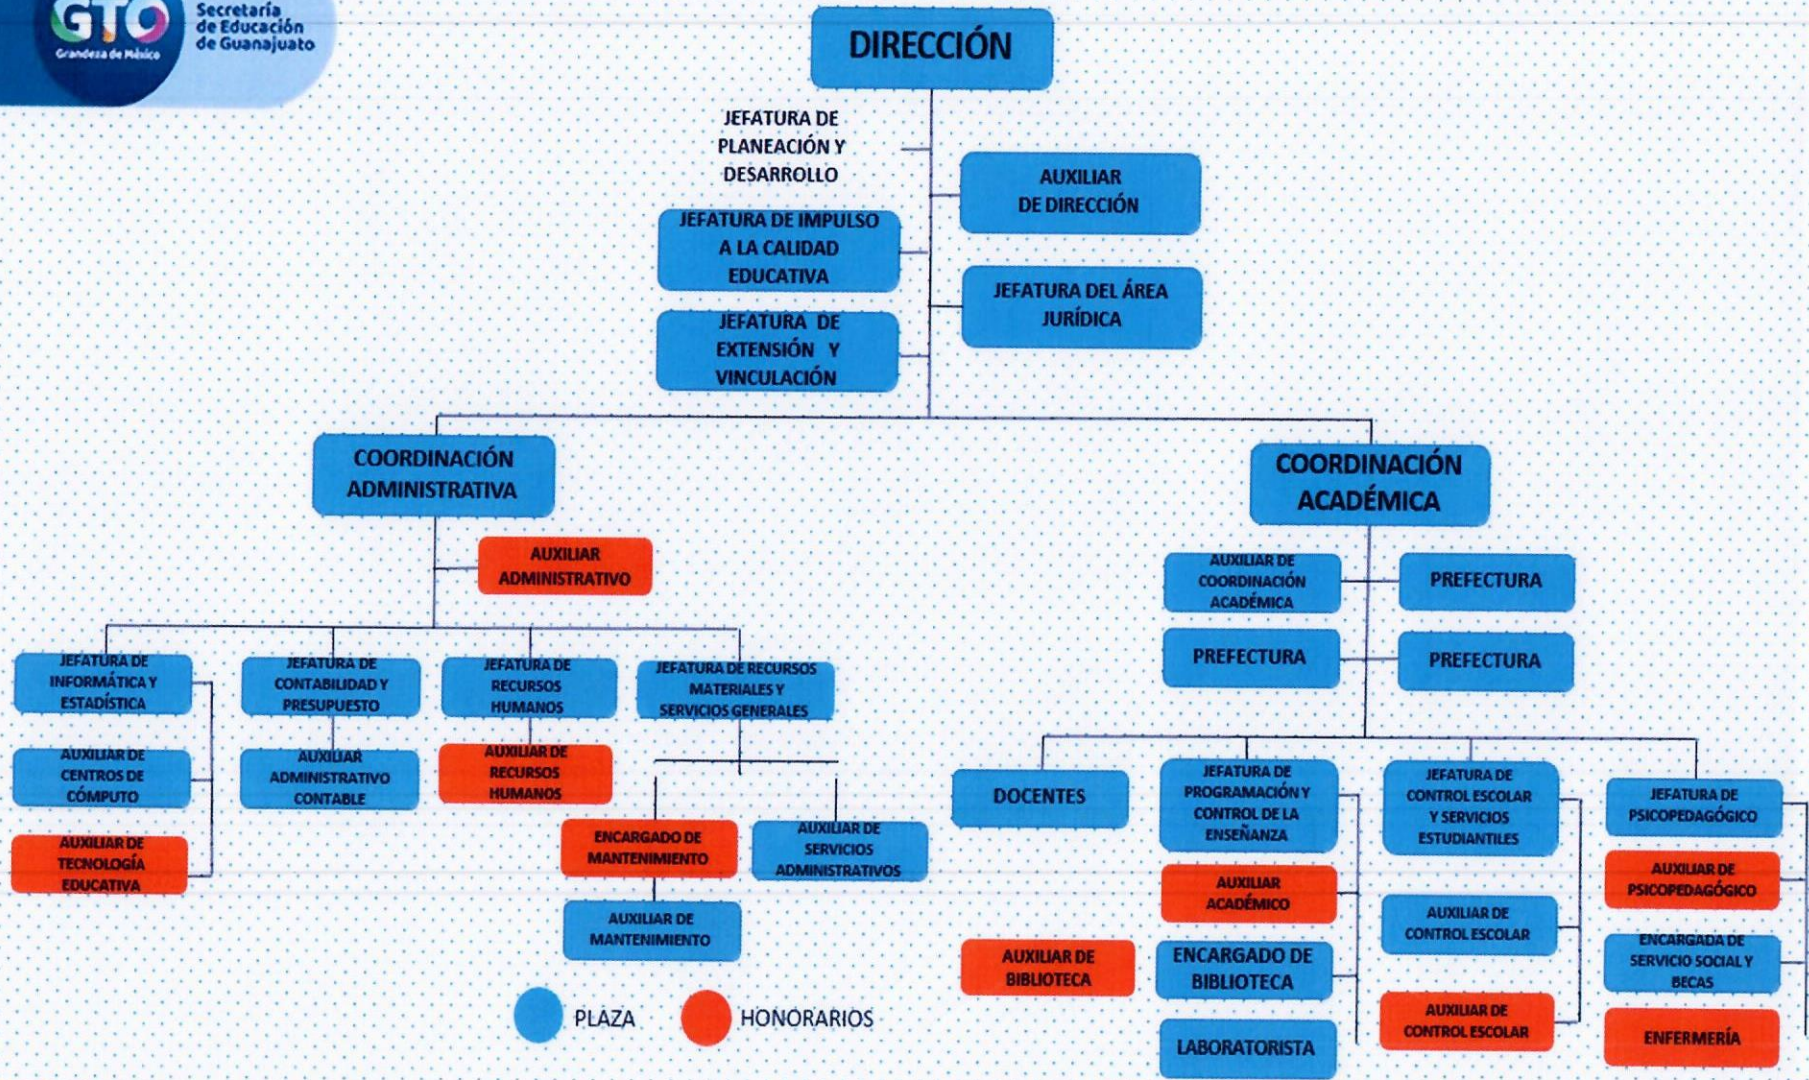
GTO
Grandeza de México
Secretaría de Educación de Guanajuato

DIRECCIÓN

JEFATURA DE PLANEACIÓN Y DESARROLLO

AUXILIAR DE DIRECCIÓN

JEFATURA DE IMPULSO A LA CALIDAD EDUCATIVA

JEFATURA DEL ÁREA JURÍDICA

JEFATURA DE EXTENSIÓN Y VINCULACIÓN

COORDINACIÓN ADMINISTRATIVA

AUXILIAR ADMINISTRATIVO

JEFATURA DE INFORMÁTICA Y ESTADÍSTICA

AUXILIAR DE CENTROS DE CÓMPUTO

AUXILIAR DE TECNOLOGÍA EDUCATIVA

JEFATURA DE CONTABILIDAD Y PRESUPUESTO

AUXILIAR ADMINISTRATIVO CONTABLE

JEFATURA DE RECURSOS HUMANOS

AUXILIAR DE RECURSOS HUMANOS

JEFATURA DE RECURSOS MATERIALES Y SERVICIOS GENERALES

ENCARGADO DE MANTENIMIENTO

AUXILIAR DE SERVICIOS ADMINISTRATIVOS

AUXILIAR DE MANTENIMIENTO

PLAZA HONORARIOS

COORDINACIÓN ACADÉMICA

AUXILIAR DE COORDINACIÓN ACADÉMICA

PREFECTURA

PREFECTURA

PREFECTURA

DOCENTES

AUXILIAR DE BIBLIOTECA

JEFATURA DE PROGRAMACIÓN Y CONTROL DE LA ENSEÑANZA

AUXILIAR ACADÉMICO

ENCARGADO DE BIBLIOTECA

LABORATORISTA

JEFATURA DE CONTROL ESCOLAR Y SERVICIOS ESTUDIANTILES

AUXILIAR DE CONTROL ESCOLAR

AUXILIAR DE CONTROL ESCOLAR

JEFATURA DE PSICOPEDAGÓGICO

AUXILIAR DE PSICOPEDAGÓGICO

ENCARGADA DE SERVICIO SOCIAL Y BECAS

ENFERMERÍA